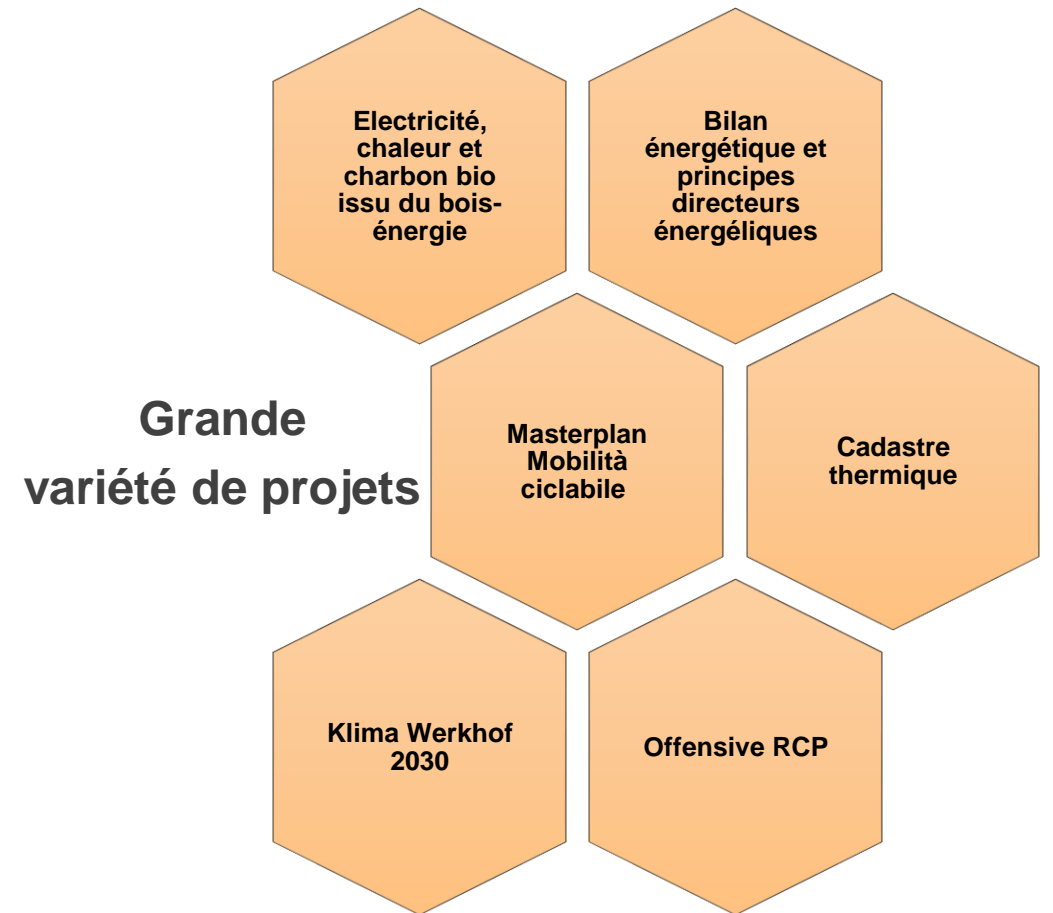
Electricité, chaleur et charbon bio issu du bois-énergie

Bilan énergétique et principes directeurs énergéliques

Grande variété de projets

Masterplan Mobilità ciclabile

Cadastre thermique

Klima Werkhof 2030

Offensive RCP